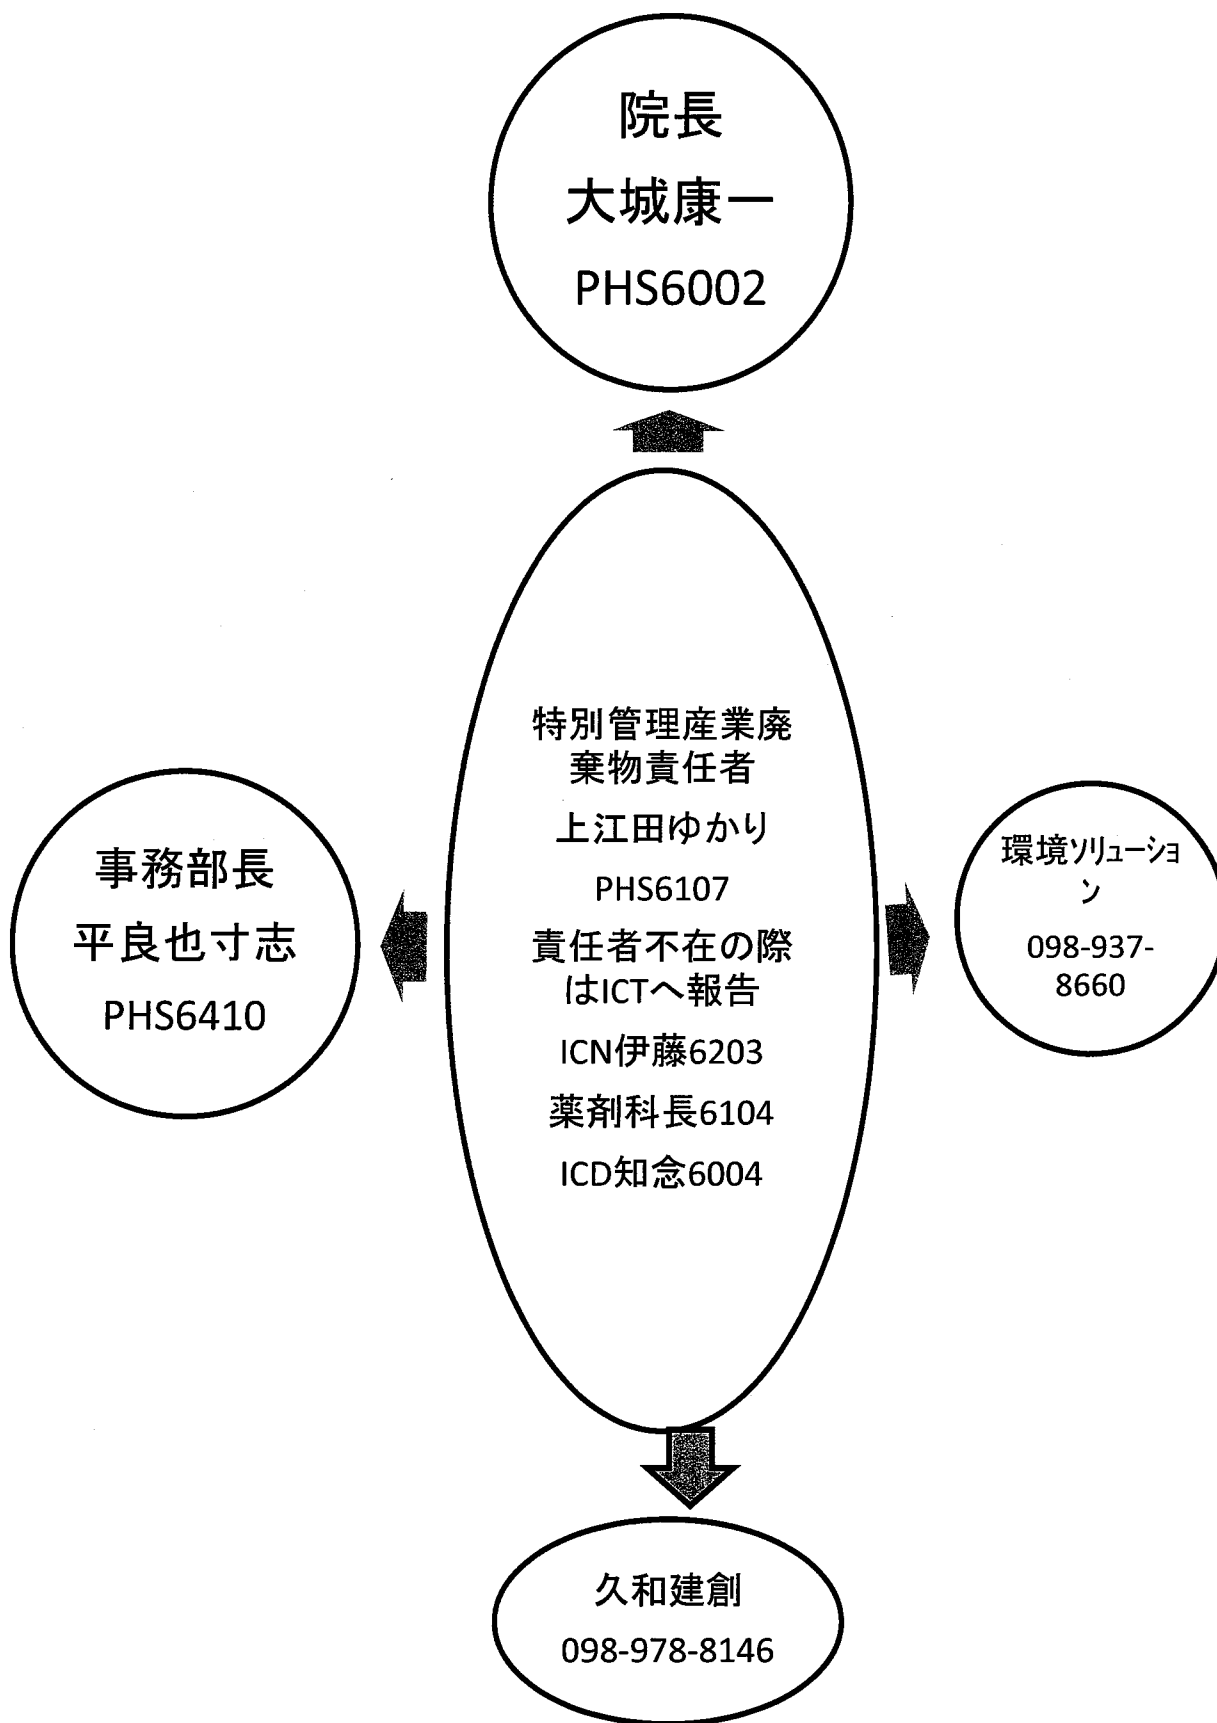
院長
大城康一
PHS6002

特別管理産業廃棄物責任者
上江田ゆかり
PHS6107
責任者不在の際はICTへ報告
ICN伊藤6203
薬剤科長6104
ICD知念6004

事務部長
平良也寸志
PHS6410

環境ソリューション
098-937-8660

久和建創
098-978-8146